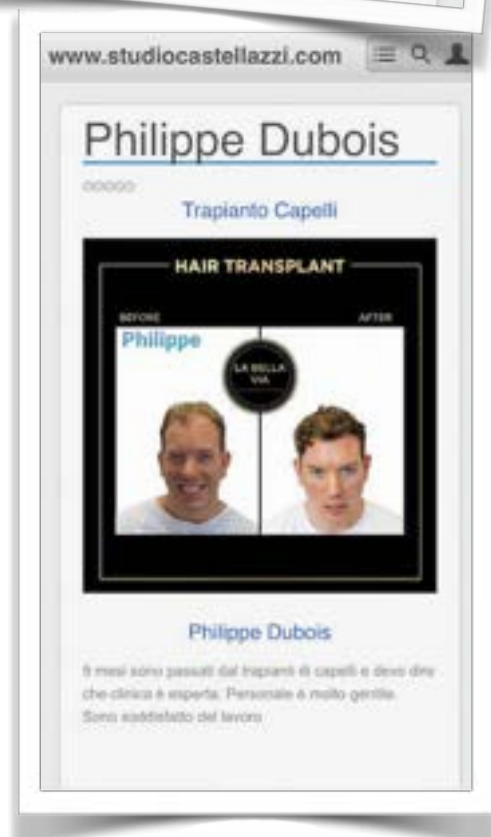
www.studiocastellazzi.com

Philippe Dubois

Trapianto Capelli

HAIR TRANSPLANT

BEFORE

AFTER

Philippe

LA BELLA VIA

Philippe Dubois

8 mesi sono passati dal trapianti di capelli e devo dire che clinica è esperta. Personale è molto gentile. Sono soddisfatto del lavoro